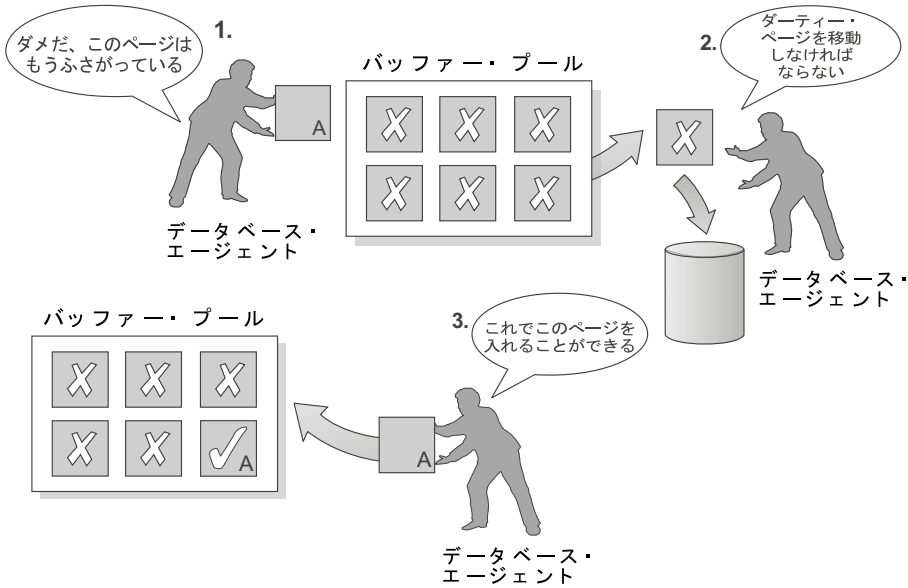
ダメだ、このページはもうふさがっている

1.

A

バッファー・プール

データベース・エージェント

2.

ダーティー・ページを移動しなければならない

データベース・エージェント

バッファー・プール

3.

これでこのページを入れることができる

A

A

データベース・エージェント